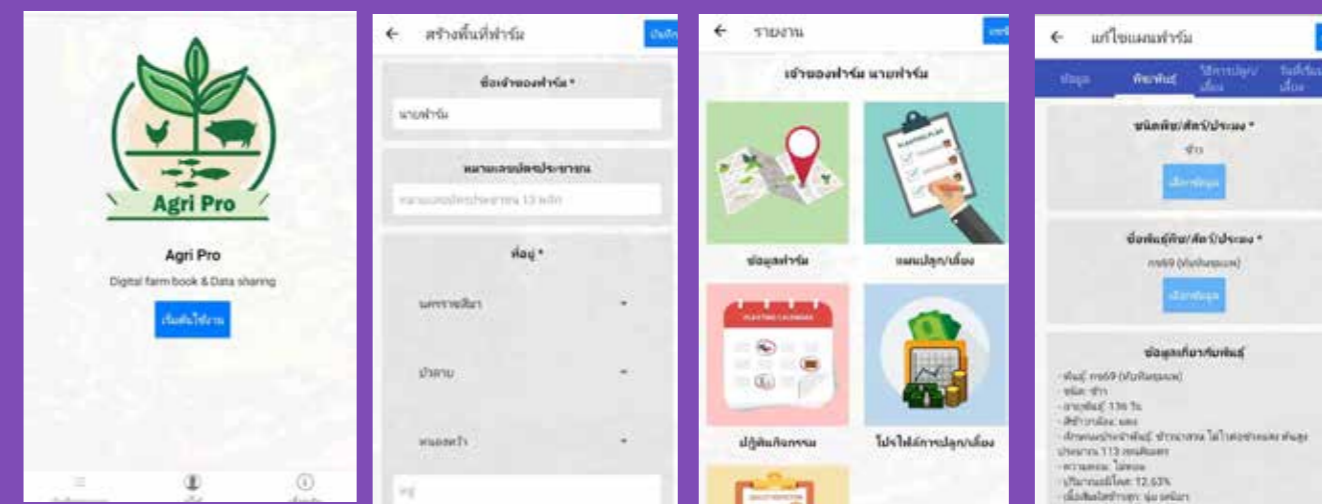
Agri Pro

Agri Pro

Digital farm book & Data sharing

เริ่มต้นใช้งาน

← สร้างพื้นที่ฟาร์ม

บันทึก

ชื่อเจ้าของฟาร์ม *

นายฟาร์ม

หมายเลขบัตรประชาชน

หมายเลขบัตรประชาชน 13 หลัก

ที่อยู่ *

นครราชสีมา

บัวลาย

หนองหว้า

หมู่

← รายงาน

เจ้าของฟาร์ม นายฟาร์ม

ข้อมูลฟาร์ม

แผนปลูก/เลี้ยง

ปฏิทินกิจกรรม

โปรไฟล์การปลูก/เลี้ยง

← แก้ไขแผนฟาร์ม

ข้อมูล

พืชพันธุ์

ใช้การปลูก/เลี้ยง

วันที่เริ่มเลี้ยง

ชนิดพืช/สัตว์ประมง *

ข้าว

เลือกข้อมูล

ชื่อพันธุ์พืช/สัตว์ประมง *

กข69 (ทับทิมชุมแพ)

เลือกข้อมูล

ข้อมูลเกี่ยวกับพันธุ์

- พันธุ์: กข69 (ทับทิมชุมแพ)
- ชนิด: ข้าว
- อายุพันธุ์: 136 วัน
- สีข้าวกล้อง: แดง
- ลักษณะประจำพันธุ์: ข้าวนาสวน ไม่ไวต่อช่วงแสง ต้นสูงประมาณ 113 เซนติเมตร
- ความหอม: ไม่หอม
- ปริมาณอมิโลส: 12.63%
- เนื้อสัมผัสข้าวสุก: นุ่ม เหนียว